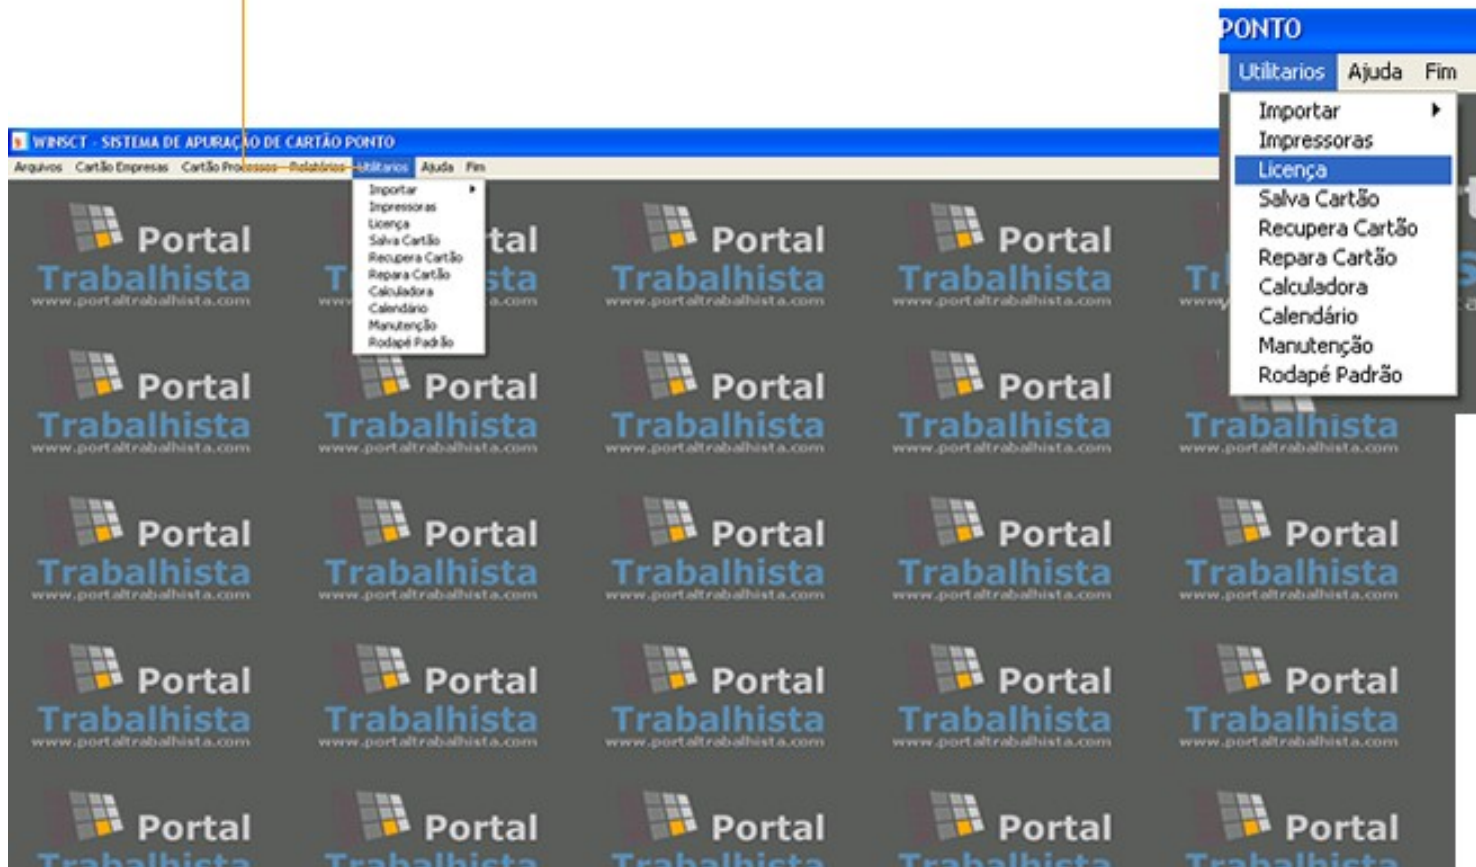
PONTO
Utilitarios Ajuda Fim
Importar
Impressoras
Licença
Salva Cartão
Recupera Cartão
Repara Cartão
Calculadora
Calendário
Manutenção
Rodapé Padrão

WINSCT - SISTEMA DE APURAÇÃO DE CARTÃO PONTO
Arquivos Cartão Empresas Cartão Processos Relatórios Utilitarios Ajuda Fim
Importar
Impressoras
Licença
Salva Cartão
Recupera Cartão
Repara Cartão
Calculadora
Calendário
Manutenção
Rodapé Padrão

Portal Trabalhista www.portaltrabalhista.com